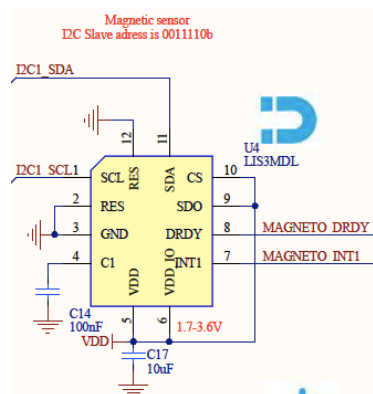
Magnetic sensor
I2C Slave adress is 0011110b

I2C1_SDA

12
11
RES
SDA

U4
LIS3MDL

I2C1_SCL1
SCL
CS
10

2
RES
SDO
9

3
GND
DRDY
8
MAGNETO_DRDY

4
C1
VDD_IO
INT1
7
MAGNETO_INT1

VDD

C14
100nF
5
6
1.7-3.6V

VDD
C17
10uF